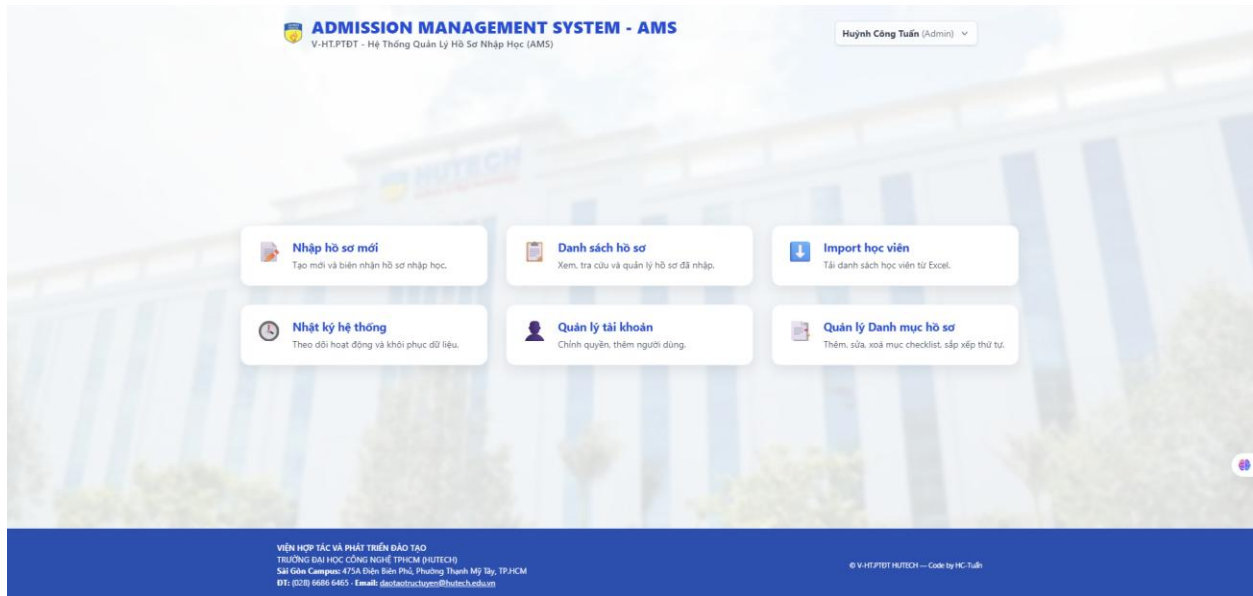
ADMISSION MANAGEMENT SYSTEM - AMS
V-HT.PTĐT - Hệ Thống Quản Lý Hồ Sơ Nhập Học (AMS)

Huỳnh Công Tuấn (Admin)

HUTECH

Nhập hồ sơ mới
Tạo mới và biên nhận hồ sơ nhập học.

Danh sách hồ sơ
Xem, tra cứu và quản lý hồ sơ đã nhập.

Import học viên
Tải danh sách học viên từ Excel.

Nhật ký hệ thống
Theo dõi hoạt động và khôi phục dữ liệu.

Quản lý tài khoản
Chỉnh quyền, thêm người dùng.

Quản lý Danh mục hồ sơ
Thêm, sửa, xoá mục checklist, sắp xếp thứ tự.

VIỆN HỢP TÁC VÀ PHÁT TRIỂN ĐÀO TẠO
TRƯỜNG ĐẠI HỌC CÔNG NGHỆ TPHCM (HUTECH)
Sài Gòn Campus: 475A Điện Biên Phủ, Phường Thạnh Mỹ Tây, TP.HCM
ĐT: (028) 6686 6465 - Email: daotaotructuyen@hutech.edu.vn

© V-HT.PTĐT HUTECH — Code by HC-Tuấn